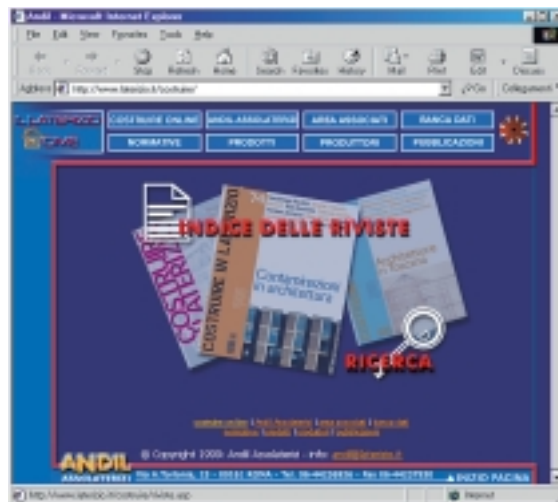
Andil - Microsoft Internet Explorer

File Edit View Preferiti Tools Help

Stop Refresh Home Search Favorites History Mail Print Edit Discuss

Address http://www.laterizio.it/costruire/ Go Collegamenti

COSTRUIRE ONLINE | ANDIL ASSOLATERIZI | AREA ASSOCIATI | BANCA DATI

NORMATIVE | PRODOTTI | PRODUTTORI | PUBBLICAZIONI

INDICE DELLE RIVISTE

COSTRUIRE IN LATERIZIO

COSTRUIRE IN LATERIZIO

Contaminazioni in architettura

RICERCA

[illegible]

© Copyright 2000 Andil Assolaterizi - info: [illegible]

ANDIL ASSOLATERIZI

Via A. Torlonia, 15 - 00161 ROMA - Tel. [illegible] - Fax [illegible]

INIZIO PAGINA

http://www.laterizio.it/costruire/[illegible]

Internet